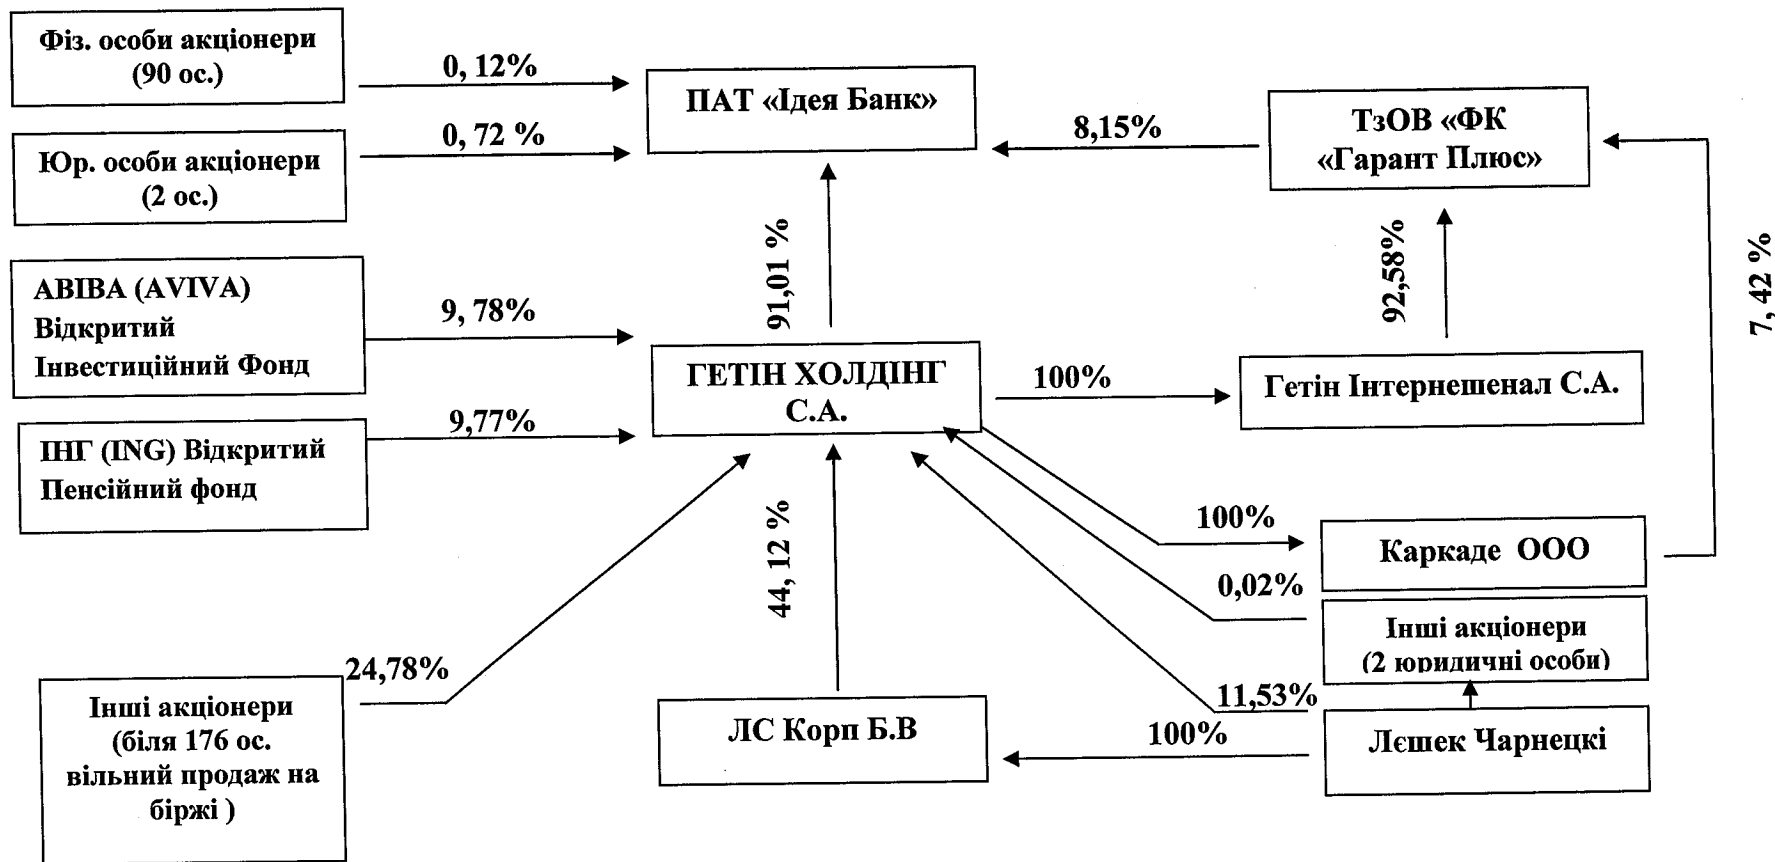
Фіз. особи акціонери (90 ос.)

0, 12%

ПАТ «Ідея Банк»

8,15%

ТзОВ «ФК «Гарант Плюс»

Юр. особи акціонери (2 ос.)

0, 72 %

91,01 %

92,58%

7, 42 %

АВІВА (AVIVA) Відкритий Інвестиційний Фонд

9, 78%

ГЕТІН ХОЛДІНГ С.А.

100%

Гетін Інтернешенал С.А.

ІНГ (ING) Відкритий Пенсійний фонд

9,77%

44, 12 %

100%

Каркаде ООО

0,02%

Інші акціонери (2 юридичні особи)

24,78%

Інші акціонери (біля 176 ос. вільний продаж на біржі )

ЛС Корп Б.В

100%

11,53%

Лєшек Чарнецкі